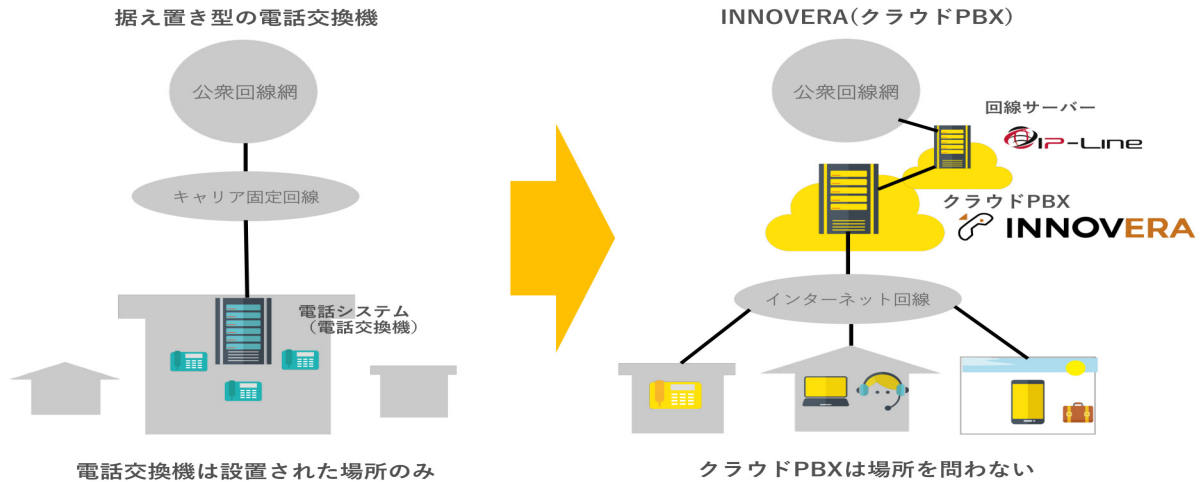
据え置き型の電話交換機

公衆回線網

キャリア固定回線

電話システム
（電話交換機）

電話交換機は設置された場所のみ

INNOVERA（クラウドPBX）

公衆回線網

回線サーバー

IP-Line

クラウドPBX

INNOVERA

インターネット回線

クラウドPBXは場所を問わない